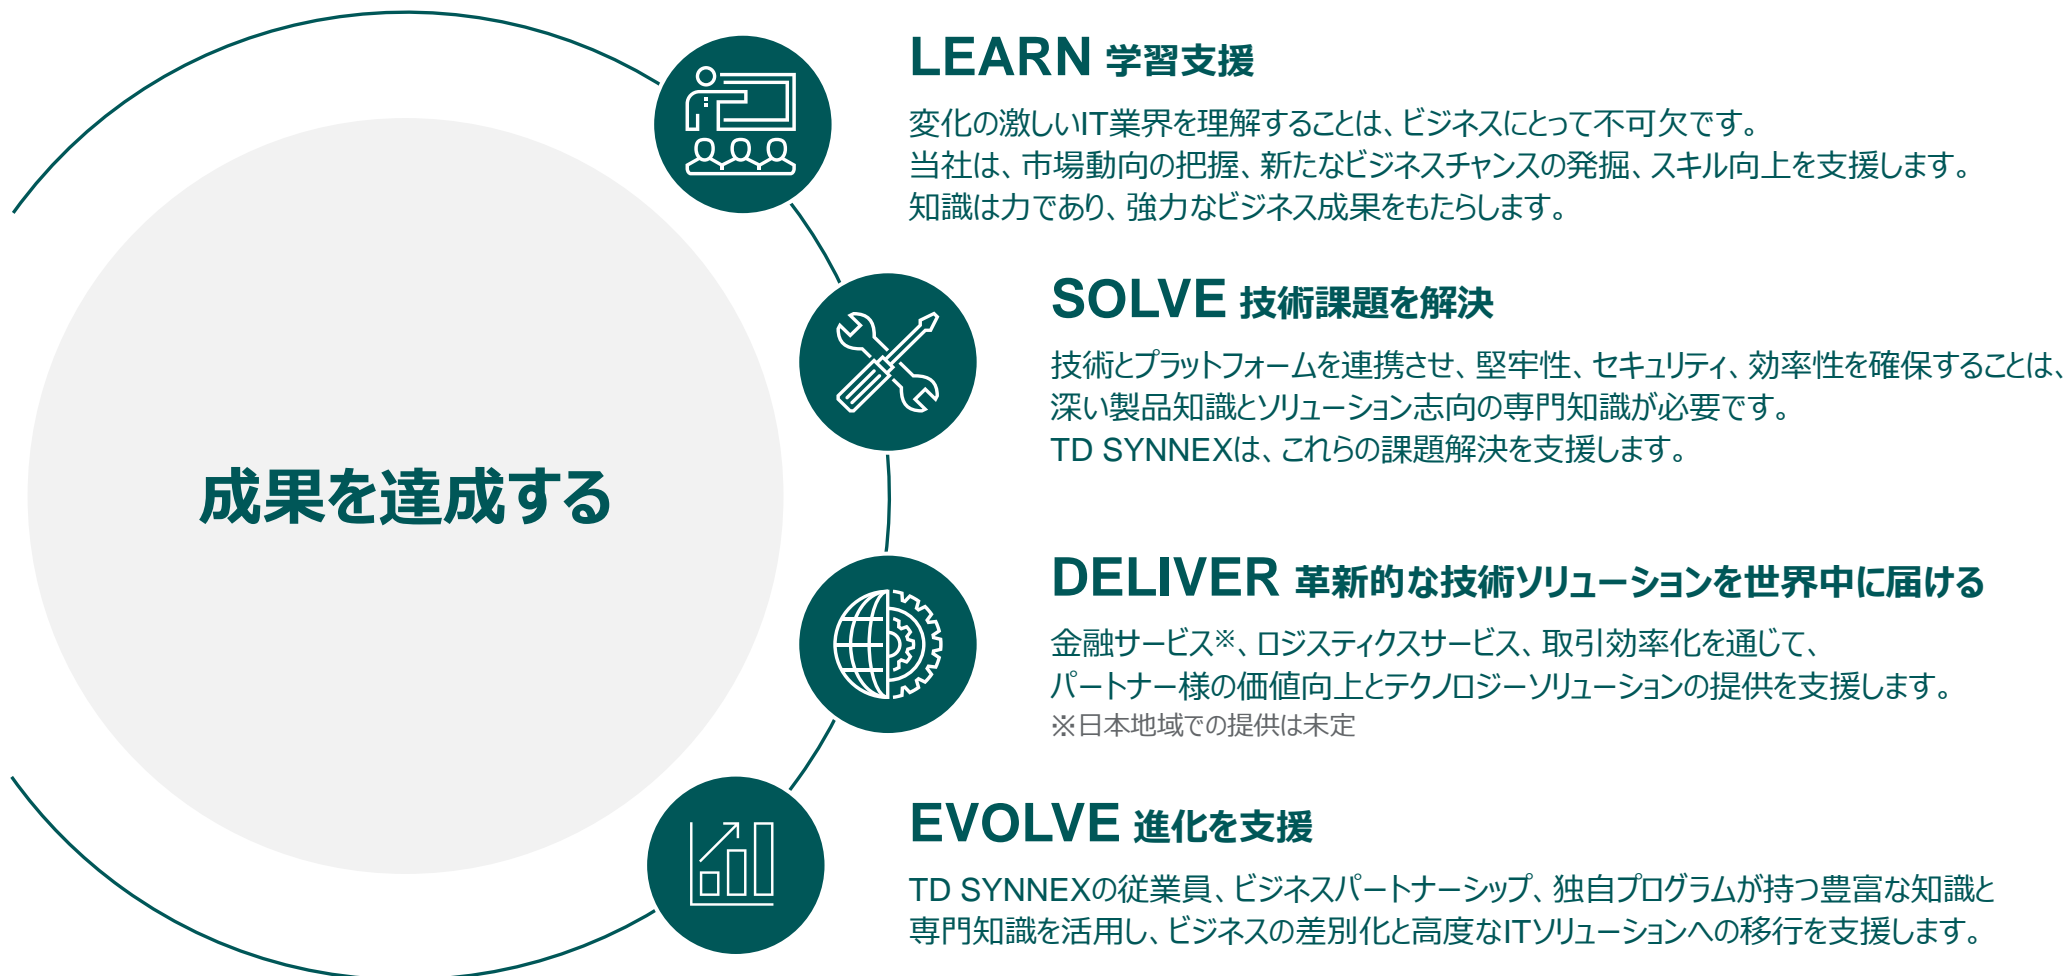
成果を達成する

LEARN 学習支援

変化の激しいIT業界を理解することは、ビジネスにとって不可欠です。
当社は、市場動向の把握、新たなビジネスチャンスの発掘、スキル向上を支援します。
知識は力であり、強力なビジネス成果をもたらします。

SOLVE 技術課題を解決

技術とプラットフォームを連携させ、堅牢性、セキュリティ、効率性を確保することは、
深い製品知識とソリューション志向の専門知識が必要です。
TD SYNNEXは、これらの課題解決を支援します。

DELIVER 革新的な技術ソリューションを世界中に届ける

金融サービス※、ロジスティクスサービス、取引効率化を通じて、
パートナー様の価値向上とテクノロジーソリューションの提供を支援します。
※日本地域での提供は未定

EVOLVE 進化を支援

TD SYNNEXの従業員、ビジネスパートナーシップ、独自プログラムが持つ豊富な知識と
専門知識を活用し、ビジネスの差別化と高度なITソリューションへの移行を支援します。